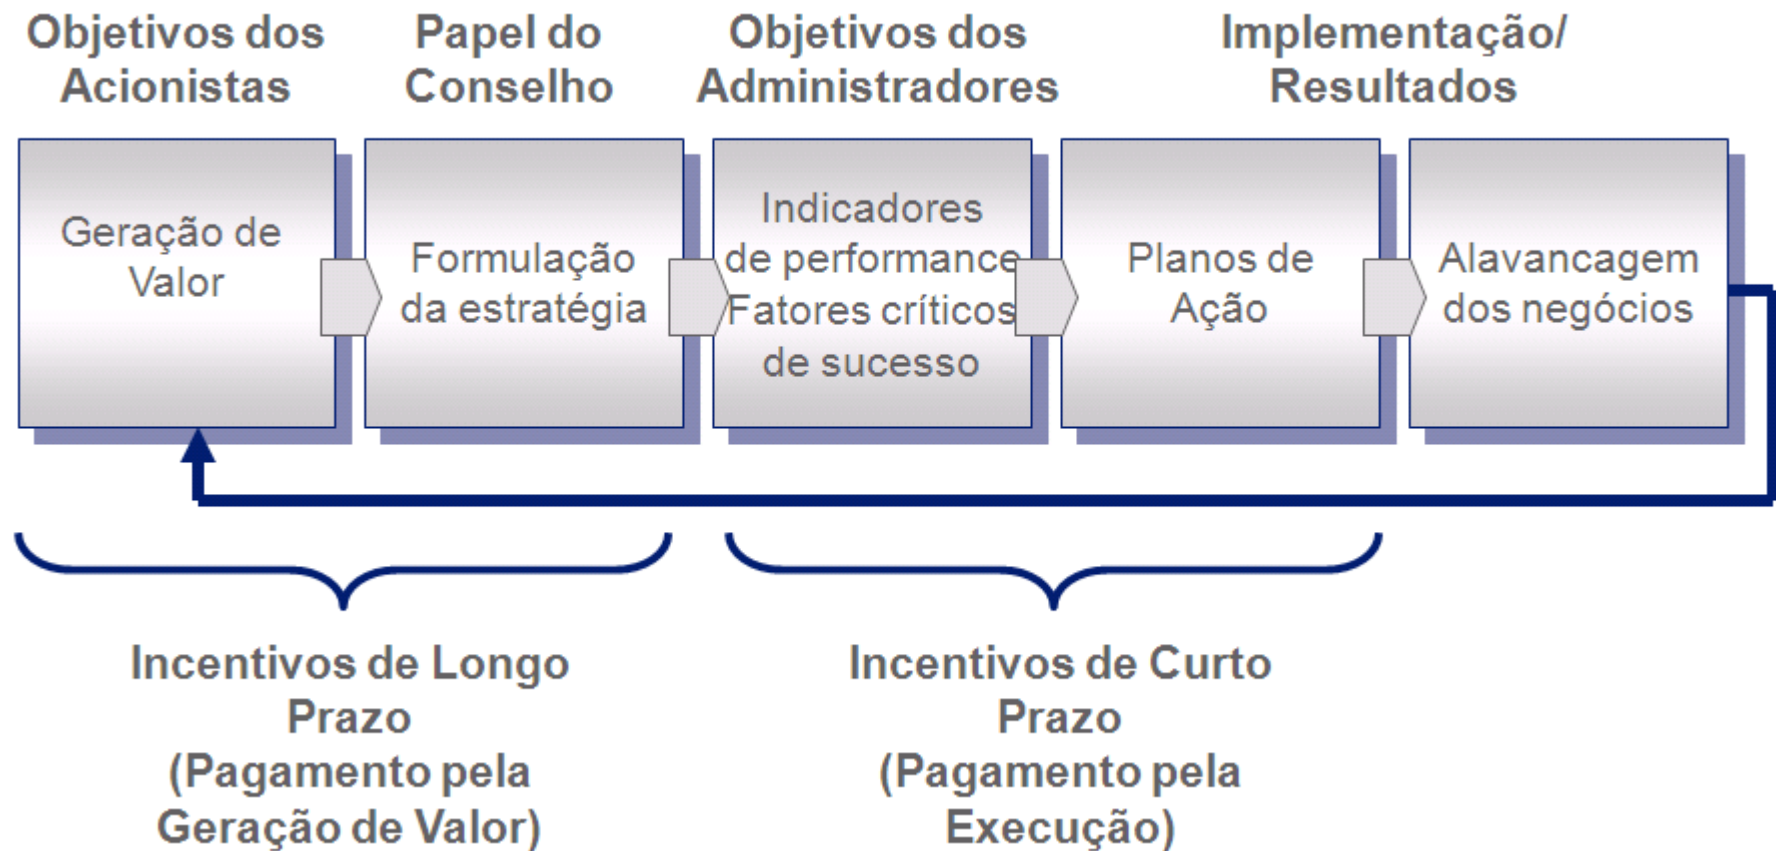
Objetivos dos Acionistas

Papel do Conselho

Objetivos dos Administradores

Implementação/ Resultados

Geração de Valor

Formulação da estratégia

Indicadores de performance Fatores críticos de sucesso

Planos de Ação

Alavancagem dos negócios

Incentivos de Longo Prazo (Pagamento pela Geração de Valor)

Incentivos de Curto Prazo (Pagamento pela Execução)